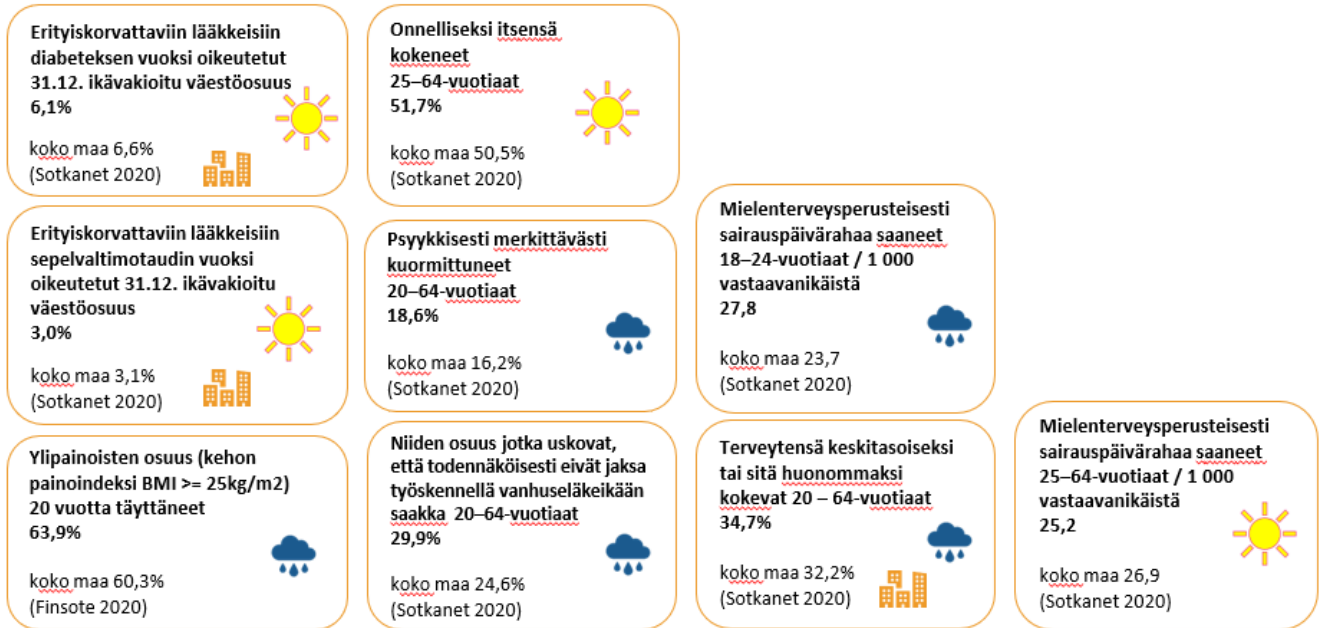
Erityiskorvattaviin lääkkeisiin diabeteksen vuoksi oikeutetut 31.12. ikävakioitu väestöosuus
6,1%

koko maa 6,6%
(Sotkanet 2020)

Onnelliseksi itsensä kokeneet
25–64-vuotiaat
51,7%

koko maa 50,5%
(Sotkanet 2020)

Erityiskorvattaviin lääkkeisiin sepelvaltimotaudin vuoksi oikeutetut 31.12. ikävakioitu väestösuus
3,0%

koko maa 3,1%
(Sotkanet 2020)

Psyykkisesti merkittävästi kuormittuneet
20–64-vuotiaat
18,6%

koko maa 16,2%
(Sotkanet 2020)

Mielenterveysperusteisesti sairauspäivärahaa saaneet
18–24-vuotiaat / 1 000 vastaavanikäistä
27,8

koko maa 23,7
(Sotkanet 2020)

Ylipainoisten osuus (kehon painoindeksi BMI >= 25kg/m2) 20 vuotta täyttäneet
63,9%

koko maa 60,3%
(Finsote 2020)

Niiden osuus jotka uskovat, että todennäköisesti eivät jaksa työskennellä vanhuseläkeikään saakka 20–64-vuotiaat
29,9%

koko maa 24,6%
(Sotkanet 2020)

Terveytensä keskitasoiseksi tai sitä huonommaksi kokevat 20 – 64-vuotiaat
34,7%

koko maa 32,2%
(Sotkanet 2020)

Mielenterveysperusteisesti sairauspäivärahaa saaneet
25–64-vuotiaat / 1 000 vastaavanikäistä
25,2

koko maa 26,9
(Sotkanet 2020)